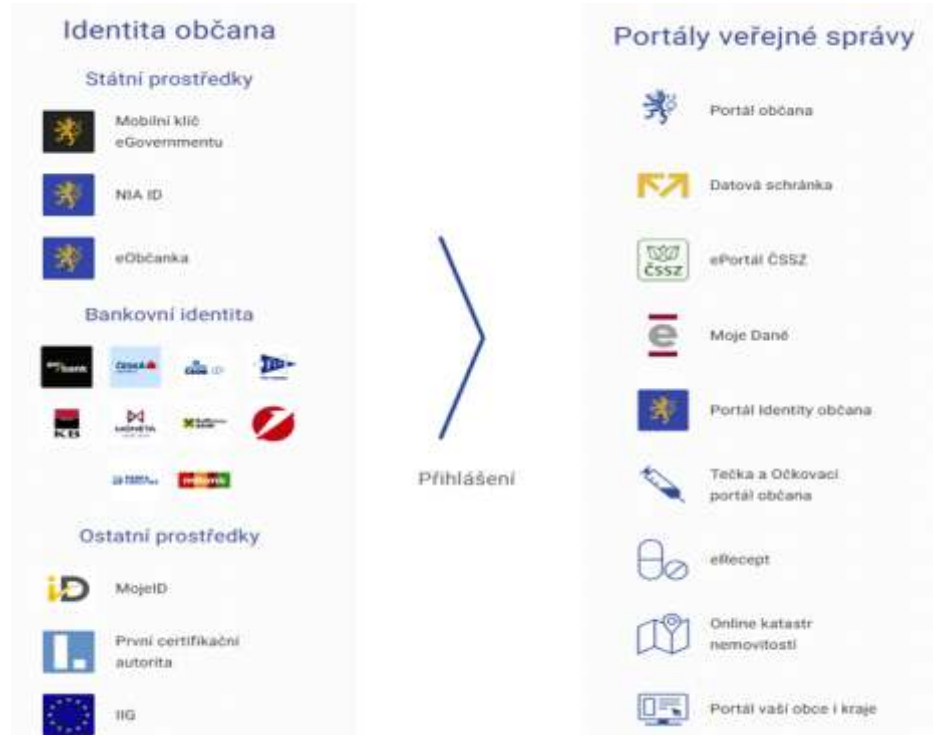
Identita občana

Státní prostředky

Mobilní klíč eGovernmentu

NIA ID

eObčanka

Bankovní identita

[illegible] bank

Česká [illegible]

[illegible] ID

KB

MONETA

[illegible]

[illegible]

mBank

Ostatní prostředky

iD

MojeID

První certifikační autorita

IIG

Přihlášení

Portály veřejné správy

Portál občana

Datová schránka

ČSSZ

ePortál ČSSZ

e

Moje Daně

Portál Identity občana

Tečka a Očkovací portál občana

eRecept

Online katastr nemovitostí

Portál vaší obce i kraje